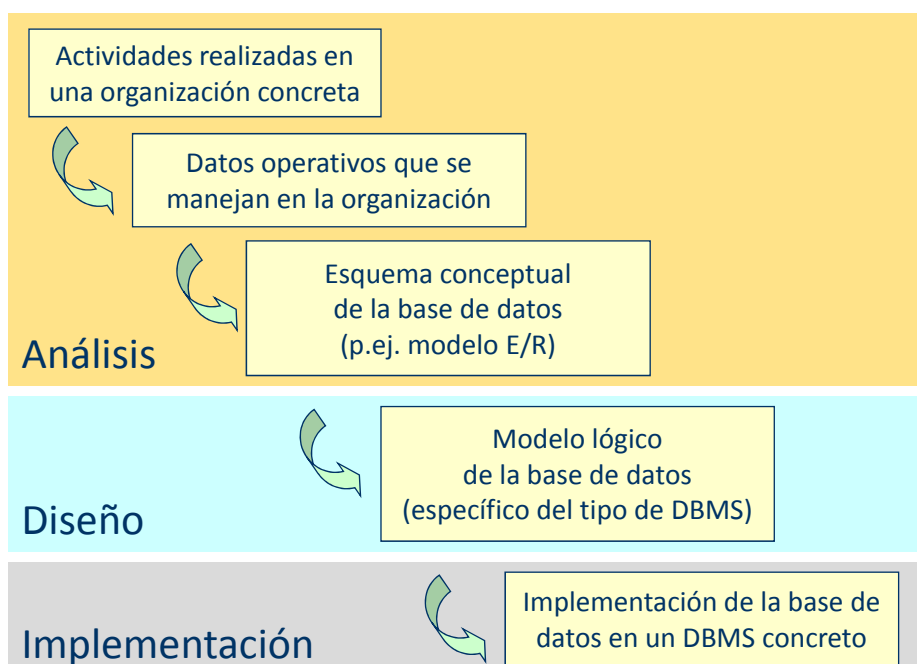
Actividades realizadas en una organización concreta

Datos operativos que se manejan en la organización

Esquema conceptual de la base de datos (p.ej. modelo E/R)

Análisis

Modelo lógico de la base de datos (específico del tipo de DBMS)

Diseño

Implementación de la base de datos en un DBMS concreto

Implementación